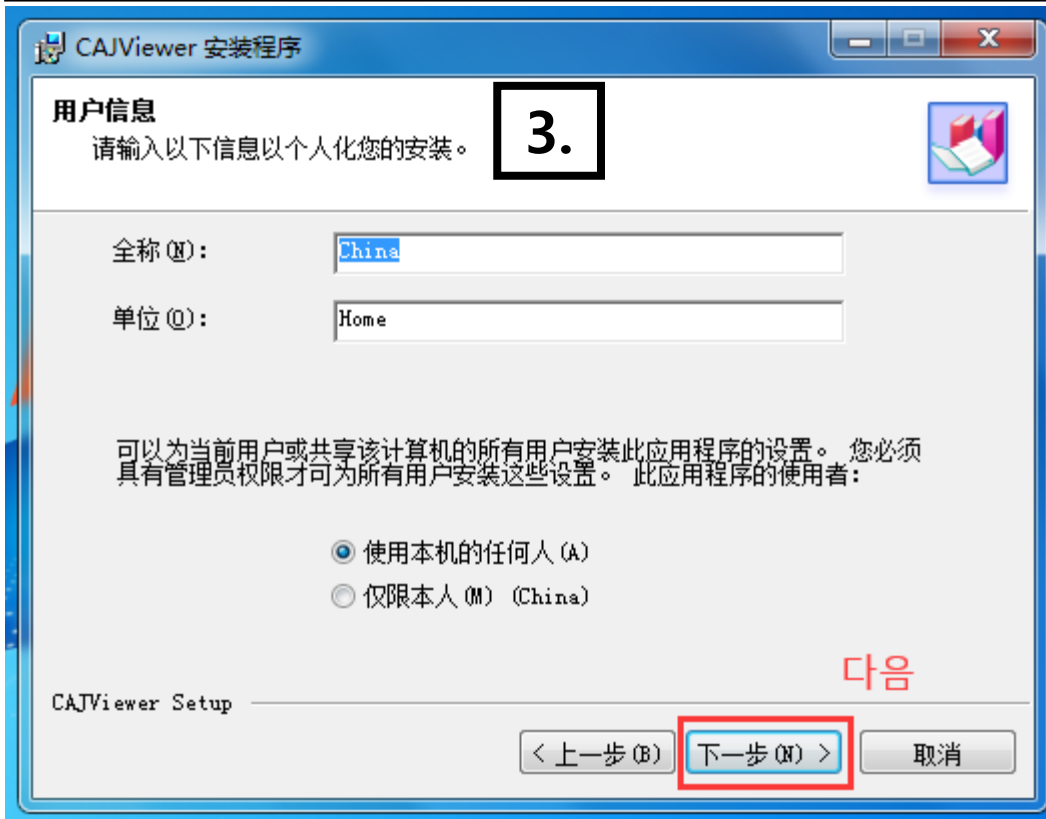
CAJViewer 安装程序

用户信息
请输入以下信息以个人化您的安装。

3.

全称(N): China

单位(O): Home

可以为当前用户或共享该计算机的所有用户安装此应用程序的设置。 您必须具有管理员权限才可为所有用户安装这些设置。 此应用程序的使用者:

使用本机的任何人(A)
仅限本人(M) (China)

다음

CAJViewer Setup

< 上一步(B) 下一步(N) > 取消